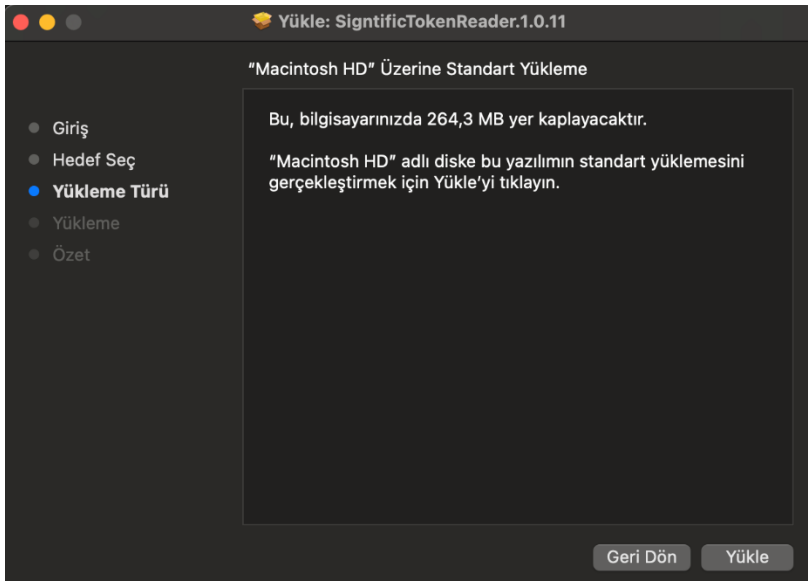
Yükle: SigntificTokenReader.1.0.11

"Macintosh HD" Üzerine Standart Yükleme

Giriş
Hedef Seç
Yükleme Türü
Yükleme
Özet

Bu, bilgisayarınızda 264,3 MB yer kaplayacaktır.

"Macintosh HD" adlı diske bu yazılımın standart yüklemesini gerçekleştirmek için Yükle'yi tıklayın.

Geri Dön
Yükle